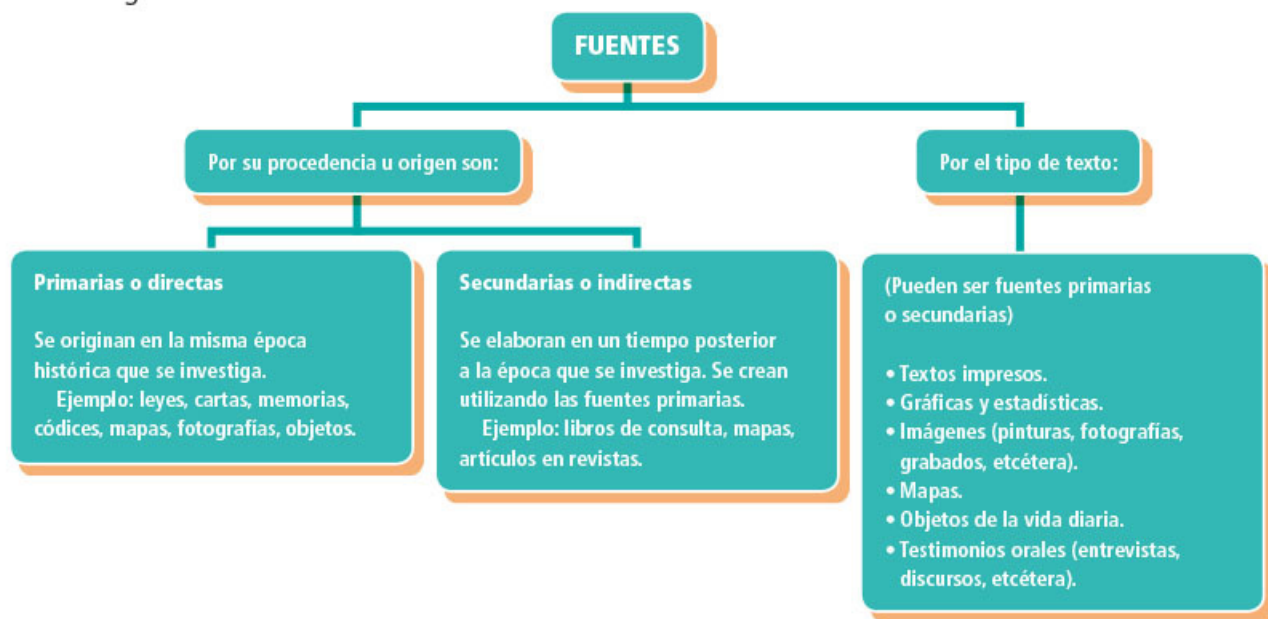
FUENTES

Por su procedencia u origen son:

Por el tipo de texto:

Primarias o directas

Se originan en la misma época histórica que se investiga.
Ejemplo: leyes, cartas, memorias, códices, mapas, fotografías, objetos.

Secundarias o indirectas

Se elaboran en un tiempo posterior a la época que se investiga. Se crean utilizando las fuentes primarias.
Ejemplo: libros de consulta, mapas, artículos en revistas.

(Pueden ser fuentes primarias o secundarias)

• Textos impresos.
• Gráficas y estadísticas.
• Imágenes (pinturas, fotografías, grabados, etcétera).
• Mapas.
• Objetos de la vida diaria.
• Testimonios orales (entrevistas, discursos, etcétera).